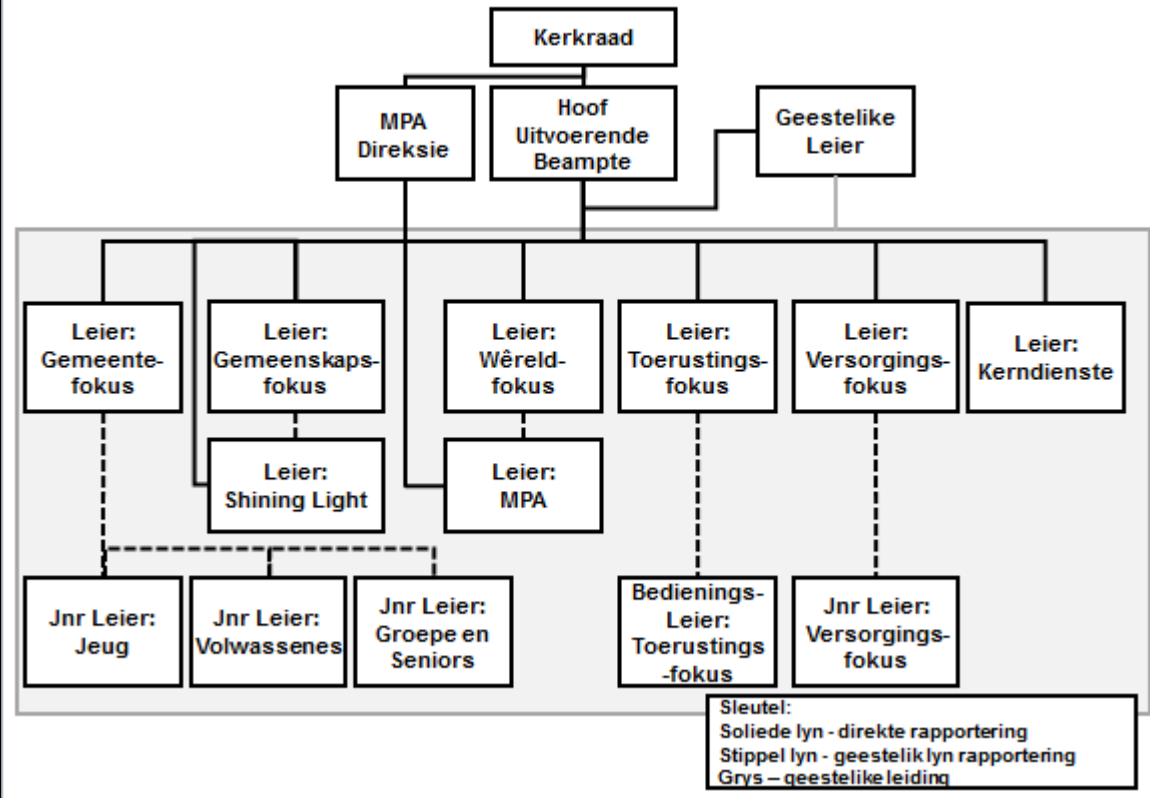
Kerkraad

MPA Direksie

Hoof Uitvoerende Beampte

Geestelike Leier

Leier: Gemeentefokus

Leier: Gemeenskapsfokus

Leier: Wêreldfokus

Leier: Toerustingsfokus

Leier: Versorgingsfokus

Leier: Kerndienste

Leier: Shining Light

Leier: MPA

Jnr Leier: Jeug

Jnr Leier: Volwassenes

Jnr Leier: Groepe en Seniors

Bedienings-Leier: Toerustings-fokus

Jnr Leier: Versorgingsfokus

Sleutel:
Soliede lyn - direkte rapportering
Stippel lyn - geestelik lyn rapportering
Grys – geestelike leiding